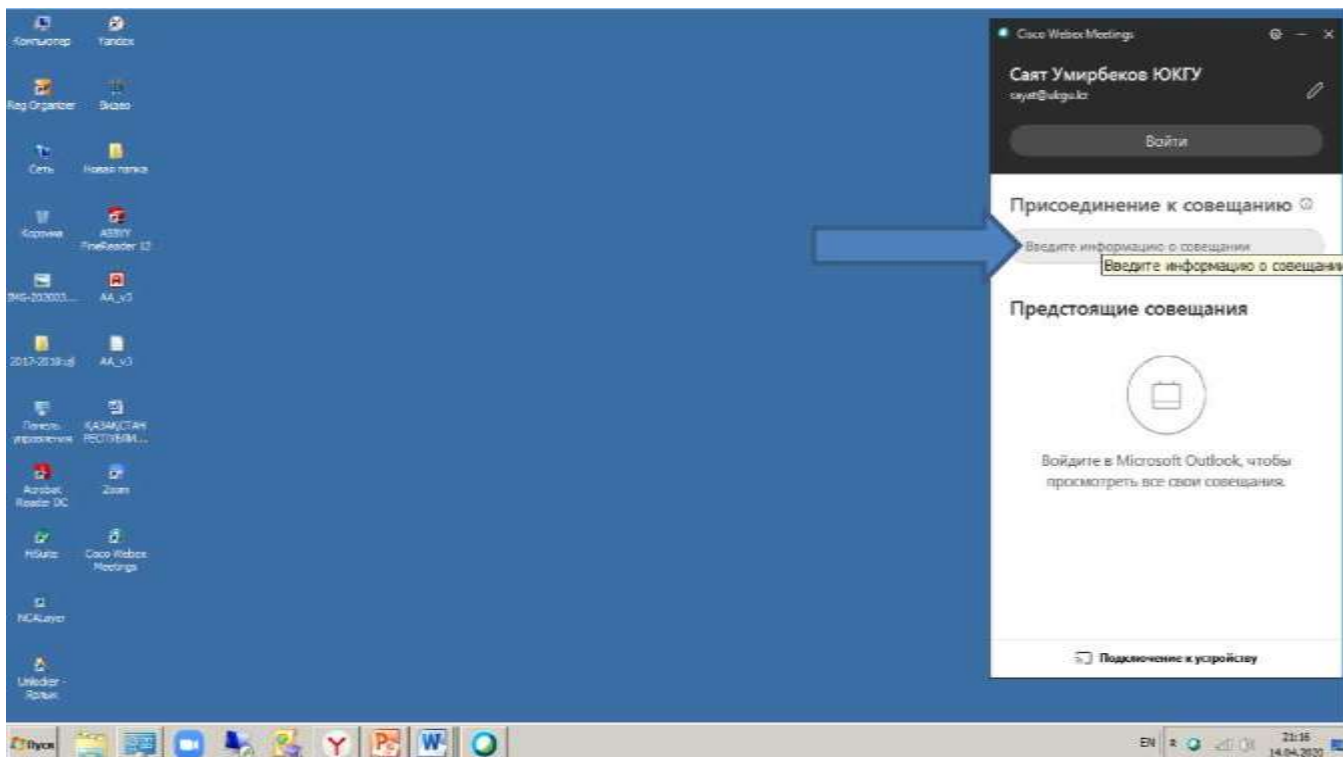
Компьютер
Yandex
Reg Organizer
Видео
Сеть
Новая папка
Корзина
ABBYY FineReader 12
IMG-202003...
AA_v3
2017-2018 уй
AA_v3
Панель управления
КАЗАКСТАН РЕСПУБЛИ...
Acrobat Reader DC
Zoom
HiSuite
Cisco Webex Meetings
NCALayer
Unlocker - Ярлык

Cisco Webex Meetings
Саят Умирбеков ЮКГУ
sayat@ukgu.kz
Войти
Присоединение к совещанию
Введите информацию о совещании
Введите информацию о совещани
Предстоящие совещания
Войдите в Microsoft Outlook, чтобы просмотреть все свои совещания.
Подключение к устройству

Пуск
EN
21:16
14.04.2020